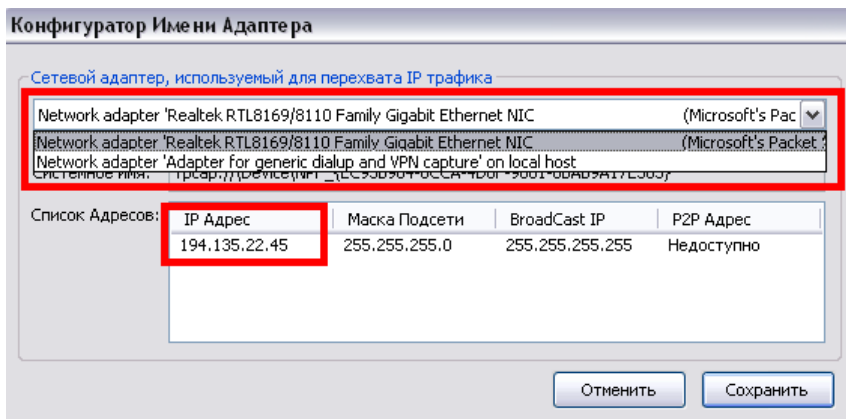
Конфигуратор Имени Адаптера

Сетевой адаптер, используемый для перехвата IP трафика

Network adapter 'Realtek RTL8169/8110 Family Gigabit Ethernet NIC (Microsoft's Pac

Network adapter 'Realtek RTL8169/8110 Family Gigabit Ethernet NIC (Microsoft's Packet

Network adapter 'Adapter for generic dialup and VPN capture' on local host

Системное имя: rpcap://\Device\NPF_{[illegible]}

Список Адресов:

| IP Адрес | Маска Подсети | BroadCast IP | P2P Адрес |
|---|---|---|---|
| 194.135.22.45 | 255.255.255.0 | 255.255.255.255 | Недоступно |

Отменить

Сохранить